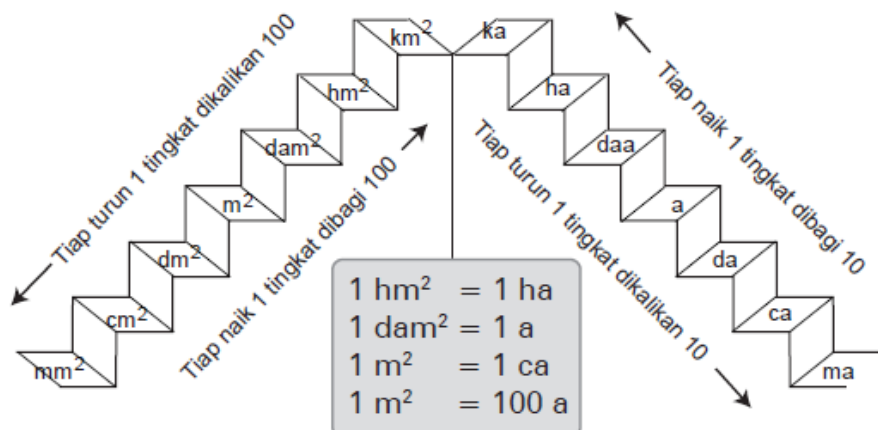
Tiap turun 1 tingkat dikalikan 100

$km^2$
$hm^2$
$dam^2$
$m^2$
$dm^2$
$cm^2$
$mm^2$

Tiap naik 1 tingkat dibagi 100

ka
ha
daa
a
da
ca
ma

Tiap naik 1 tingkat dibagi 10

Tiap turun 1 tingkat dikalikan 10

1 $hm^2$ = 1 ha
1 $dam^2$ = 1 a
1 $m^2$ = 1 ca
1 $m^2$ = 100 a